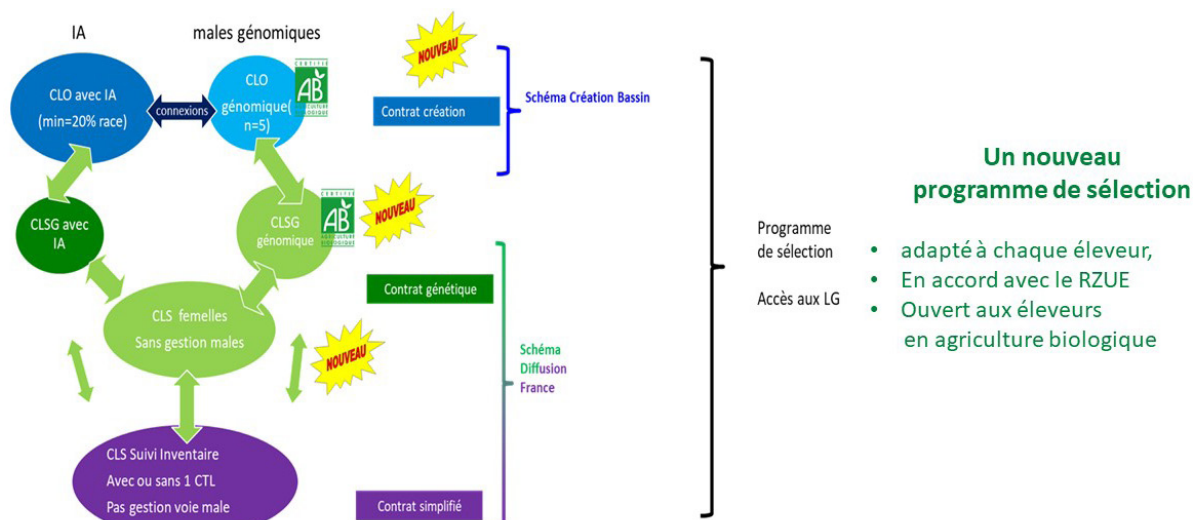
IA

males génomiques

NOUVEAU

CLO avec IA
(min=20% race)

connexions

CLO génomique( n=5)

AB
CERTIFIÉ
AGRICULTURE BIOLOGIQUE

Contrat création

Schéma Création Bassin

CLSG avec IA

CLSG génomique

AB
CERTIFIÉ
AGRICULTURE BIOLOGIQUE

NOUVEAU

CLS femelles
Sans gestion males

Contrat génétique

NOUVEAU

Schéma
Diffusion
France

CLS Suivi Inventaire
Avec ou sans 1 CTL
Pas gestion voie male

Contrat simplifié

Programme de sélection

Accès aux LG

Un nouveau programme de sélection

• adapté à chaque éleveur,
• En accord avec le RZUE
• Ouvert aux éleveurs en agriculture biologique